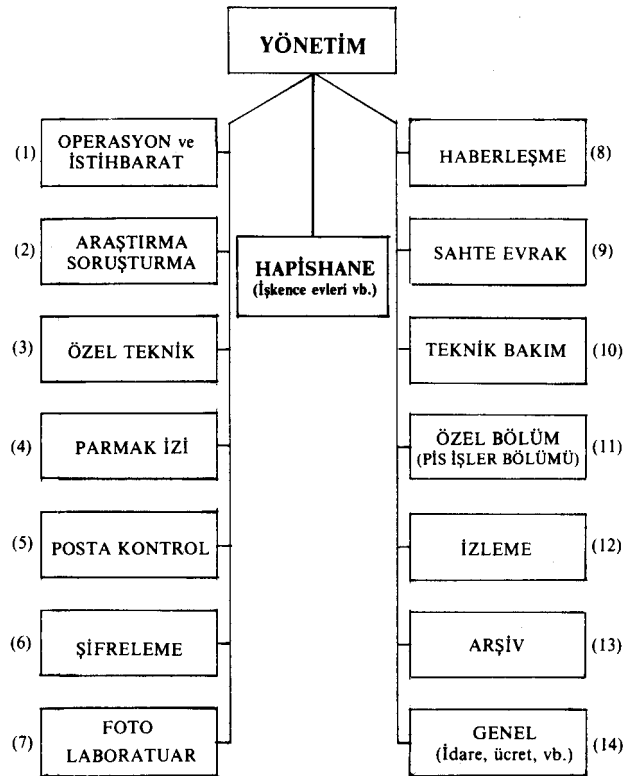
YÖNETİM

(1) OPERASYON ve İSTİHBARAT

(2) ARAŞTIRMA SORUŞTURMA

(3) ÖZEL TEKNİK

(4) PARMAK İZİ

(5) POSTA KONTROL

(6) ŞİFRELEME

(7) FOTO LABORATUAR

HAPİSHANE
(İşkence evleri vb.)

HABERLEŞME (8)

SAHTE EVRAK (9)

TEKNİK BAKIM (10)

ÖZEL BÖLÜM (PİS İŞLER BÖLÜMÜ) (11)

İZLEME (12)

ARŞİV (13)

GENEL (İdare, ücret, vb.) (14)